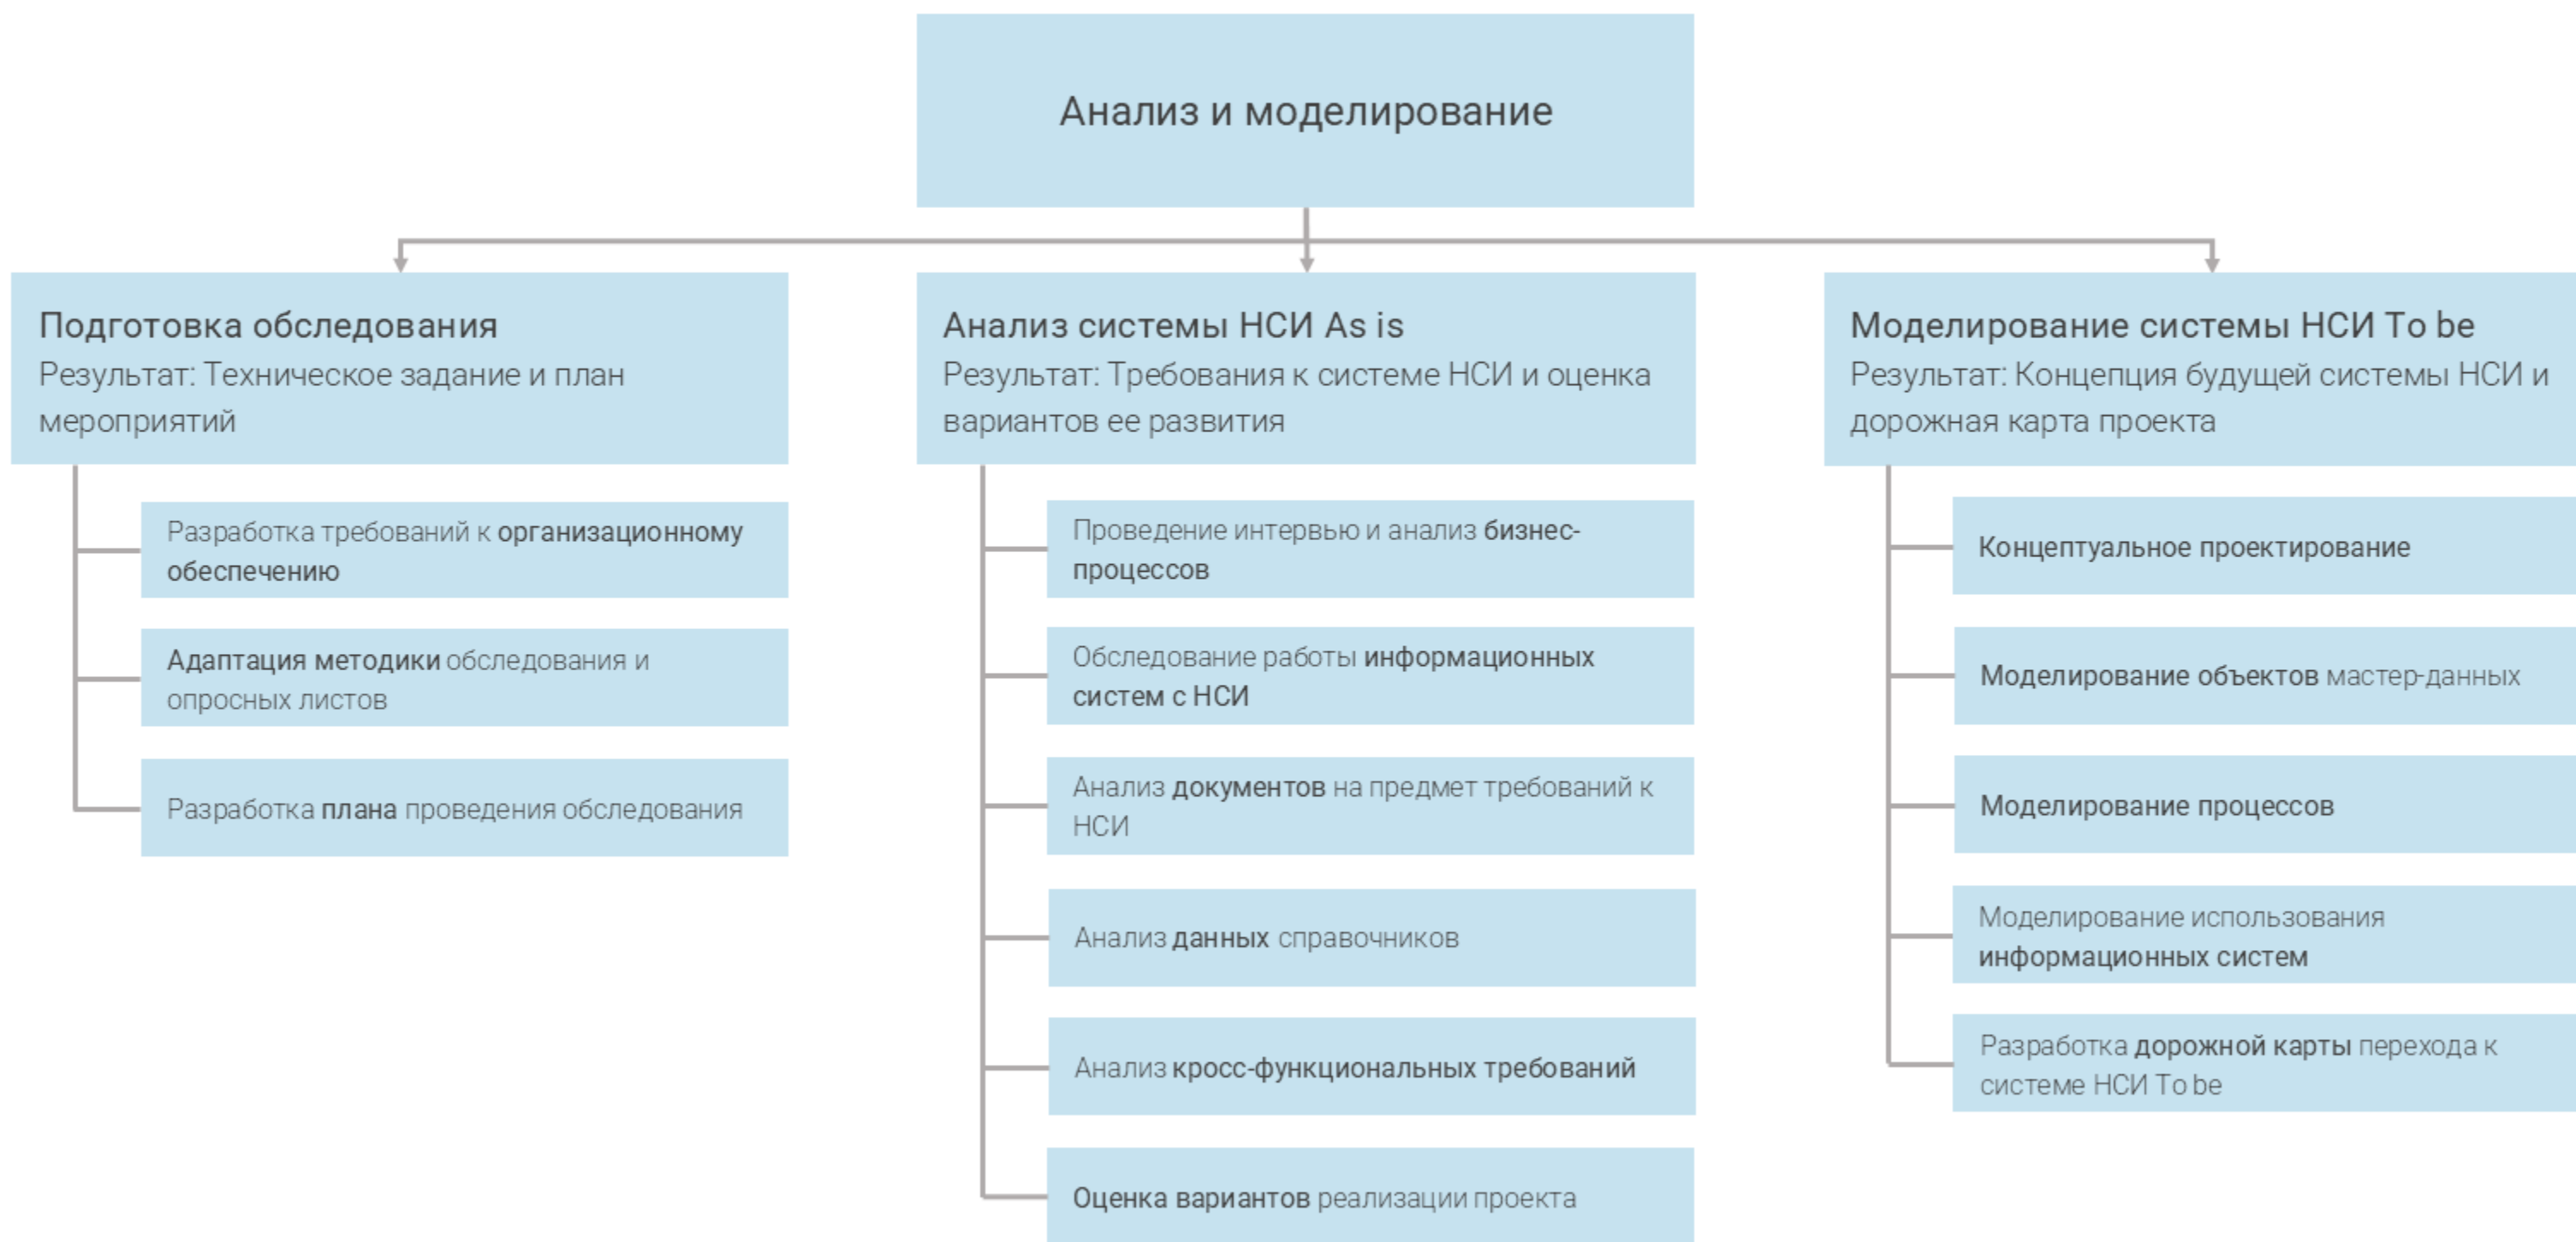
Анализ и моделирование

Подготовка обследования
Результат: Техническое задание и план мероприятий

Разработка требований к организационному обеспечению

Адаптация методики обследования и опросных листов

Разработка плана проведения обследования

Анализ системы НСИ As is
Результат: Требования к системе НСИ и оценка вариантов ее развития

Проведение интервью и анализ бизнес-процессов

Обследование работы информационных систем с НСИ

Анализ документов на предмет требований к НСИ

Анализ данных справочников

Анализ кросс-функциональных требований

Оценка вариантов реализации проекта

Моделирование системы НСИ To be
Результат: Концепция будущей системы НСИ и дорожная карта проекта

Концептуальное проектирование

Моделирование объектов мастер-данных

Моделирование процессов

Моделирование использования информационных систем

Разработка дорожной карты перехода к системе НСИ To be